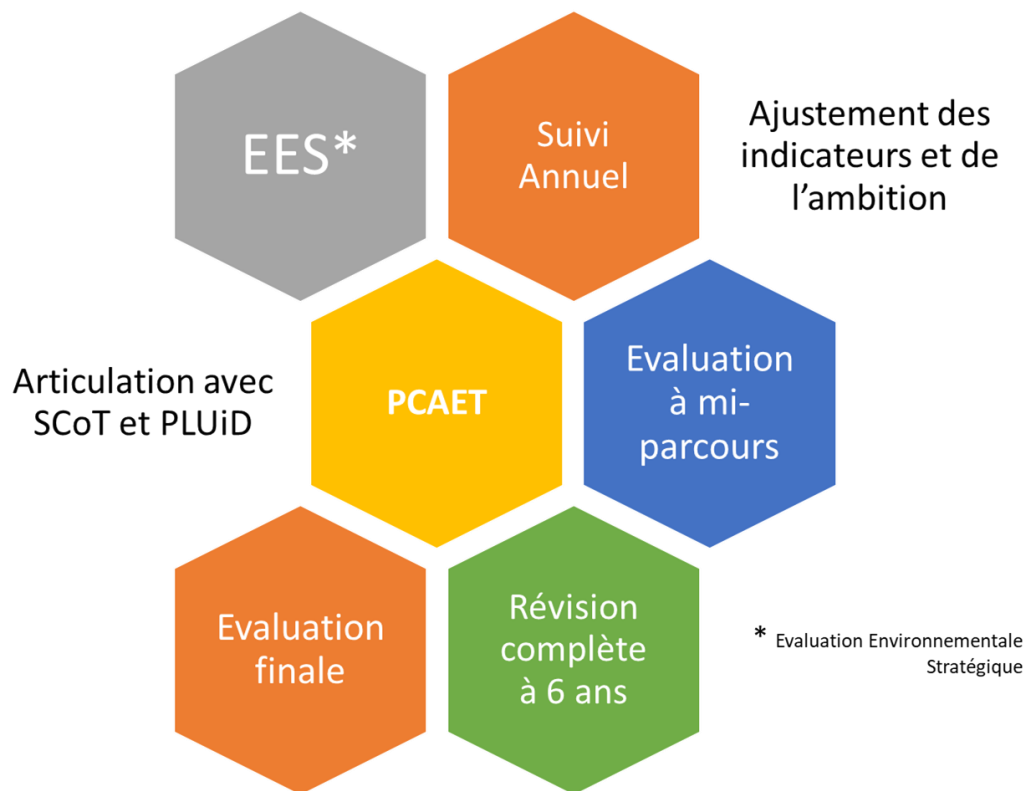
EES*

Suivi Annuel

Ajustement des indicateurs et de l'ambition

Articulation avec SCoT et PLUiD

PCAET

Evaluation à mi-parcours

Evaluation finale

Révision complète à 6 ans

* Evaluation Environnementale Stratégique